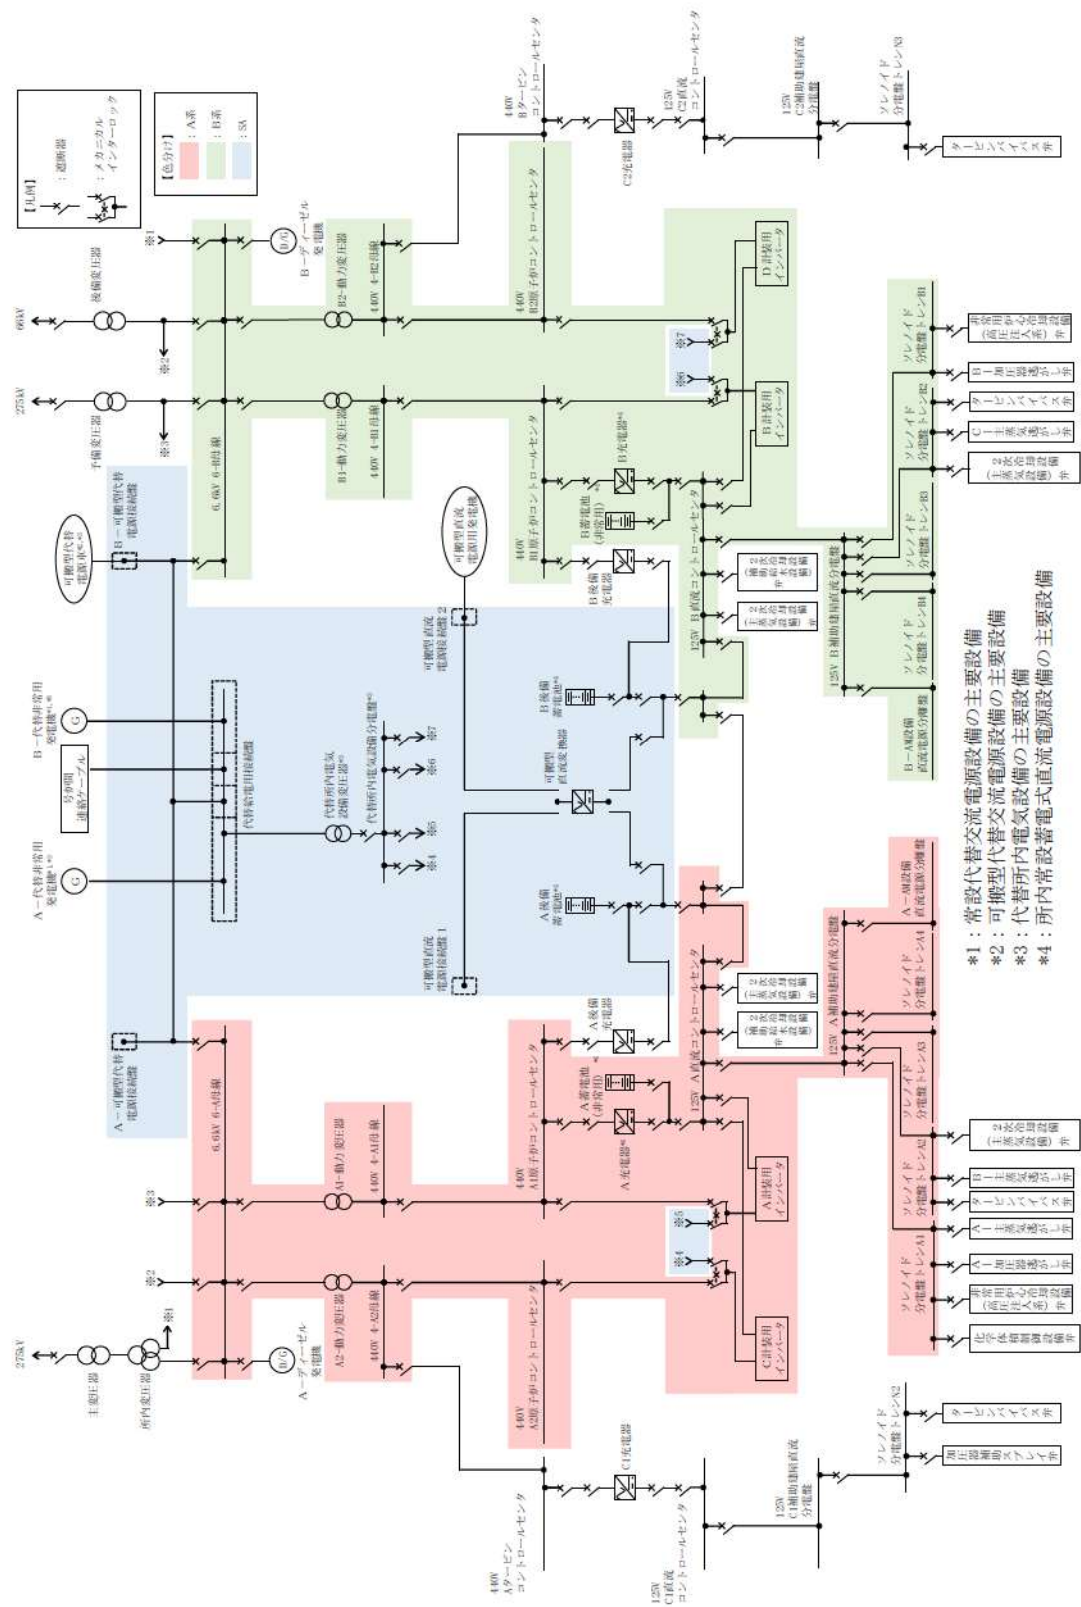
【凡例】
：遮断器
：メカニカルインターロック

【色分け】
：A系
：B系
：SA

66kV
275kV
275kV
後備変圧器
予備変圧器
主変圧器
所内変圧器
※1
※2
※3
※1
※2
※3
B−ディーゼル発電機
A−ディーゼル発電機
D/G
6.6kV 6−B母線
6.6kV 6−A母線
B2−動力変圧器
B1−動力変圧器
A1−動力変圧器
A2−動力変圧器
440V 4−B2母線
440V 4−B1母線
440V 4−A1母線
440V 4−A2母線
440V Bタービンコントロールセンタ
440V B2原子炉コントロールセンタ
440V B1原子炉コントロールセンタ
440V A1原子炉コントロールセンタ
440V A2原子炉コントロールセンタ
440V Aタービンコントロールセンタ
125V C2直流コントロールセンタ
125V C1直流コントロールセンタ
C2充電器
C1充電器
125V C2補助建屋直流分電盤
125V C1補助建屋直流分電盤
ソレノイド分電盤トレンX3
ソレノイド分電盤トレンX2
タービンバイパス弁
D計装用インバータ
B計装用インバータ
A計装用インバータ
C計装用インバータ
※6
※7
※4
※5
B充電器*4
A充電器*4
B蓄電池(非常用)*4
A蓄電池(非常用)*4
125V B直流コントロールセンタ
125V A直流コントロールセンタ
B後備充電器
A後備充電器
B後備蓄電池*4
A後備蓄電池*4
可搬型直流変換器
可搬型直流電源用発電機
可搬型直流電源接続盤2
可搬型直流電源接続盤1
可搬型代替電源車*2
B−可搬型代替電源接続盤
A−可搬型代替電源接続盤
B−代替非常用発電機*1,*3
A−代替非常用発電機*1,*3
G
号炉間連絡ケーブル
代替給電用接続盤
代替所内電気設備変圧器*3
代替所内電気設備分電盤*3
※4
※5
※6
※7
125V B補助建屋直流分電盤
125V A補助建屋直流分電盤
B−A設備直流電源分電盤
A−A設備直流電源分電盤
ソレノイド分電盤トレンB1
ソレノイド分電盤トレンB2
ソレノイド分電盤トレンB3
ソレノイド分電盤トレンB4
ソレノイド分電盤トレンA1
ソレノイド分電盤トレンA2
ソレノイド分電盤トレンA3
ソレノイド分電盤トレンA4
非常用炉心冷却設備(高圧注入系)弁
B−加圧器逃がし弁
タービンバイパス弁
C−主蒸気逃がし弁
2次系冷却設備(主蒸気設備)弁
2次系冷却設備(主給水設備)弁
A−主蒸気逃がし弁
A−加圧器逃がし弁
B−主蒸気逃がし弁
化学体積制御設備弁
加圧器補助スプレイ弁
*1：常設代替交流電源設備の主要設備
*2：可搬型代替交流電源設備の主要設備
*3：代替所内電気設備の主要設備
*4：所内常設蓄電式直流電源設備の主要設備